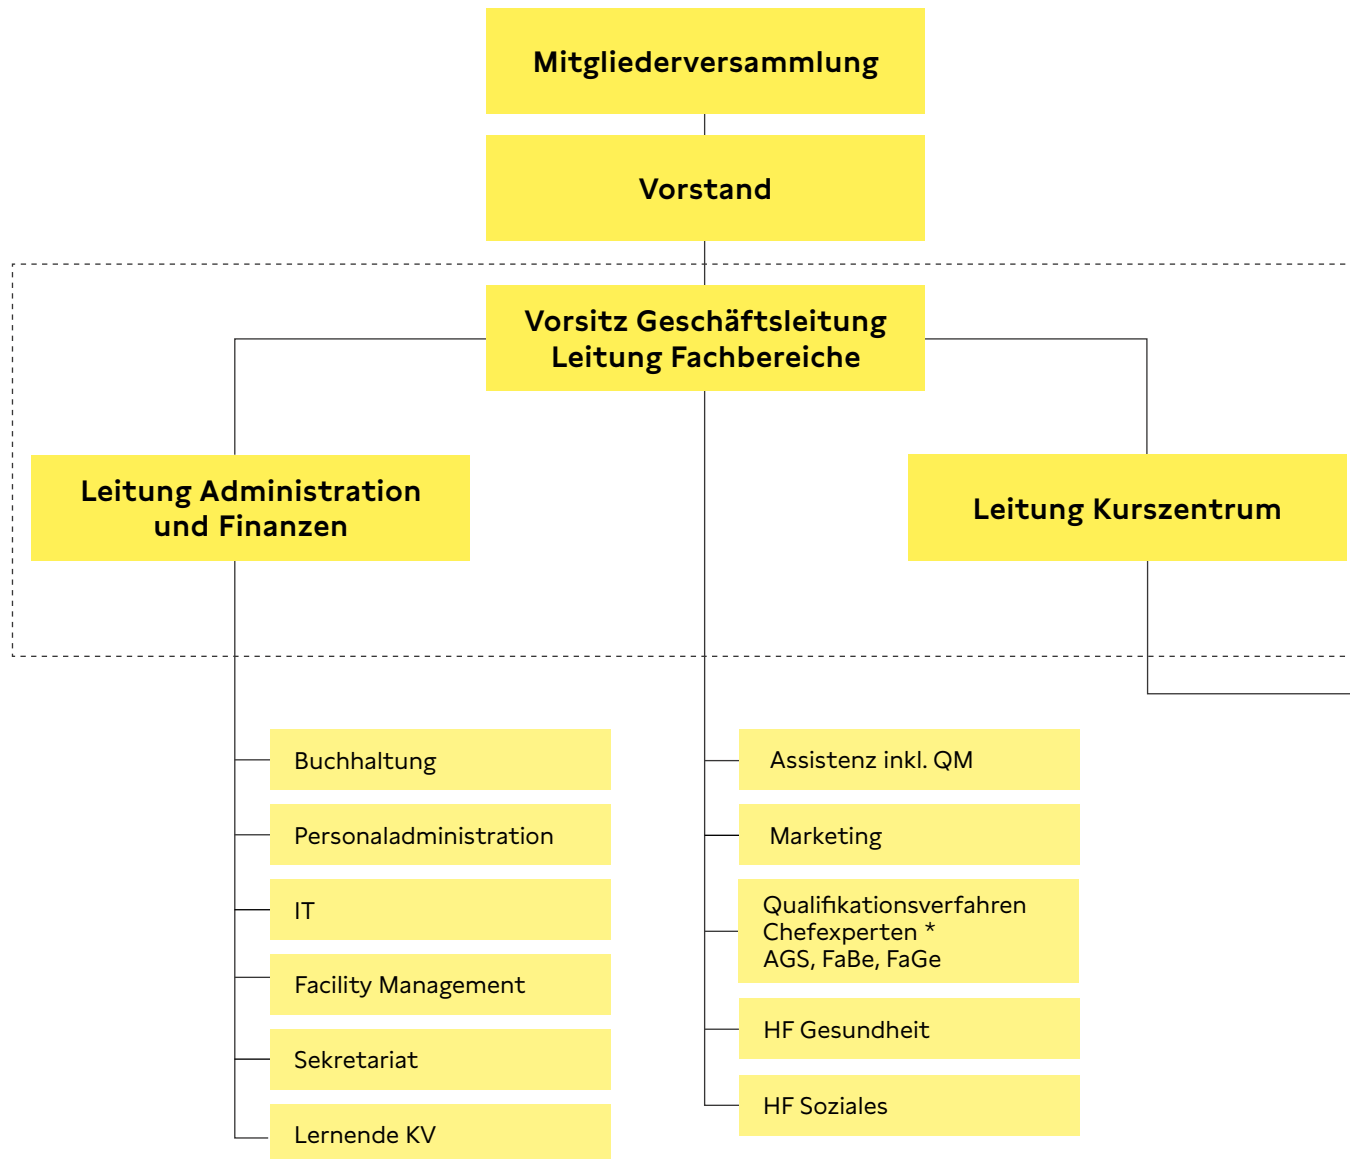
Mitgliederversammlung

Vorstand

Vorsitz Geschäftsleitung
Leitung Fachbereiche

Leitung Administration und Finanzen

Leitung Kurszentrum

Buchhaltung

Personaladministration

IT

Facility Management

Sekretariat

Lernende KV

Assistenz inkl. QM

Marketing

Qualifikationsverfahren
Chefexperten *
AGS, FaBe, FaGe

HF Gesundheit

HF Soziales